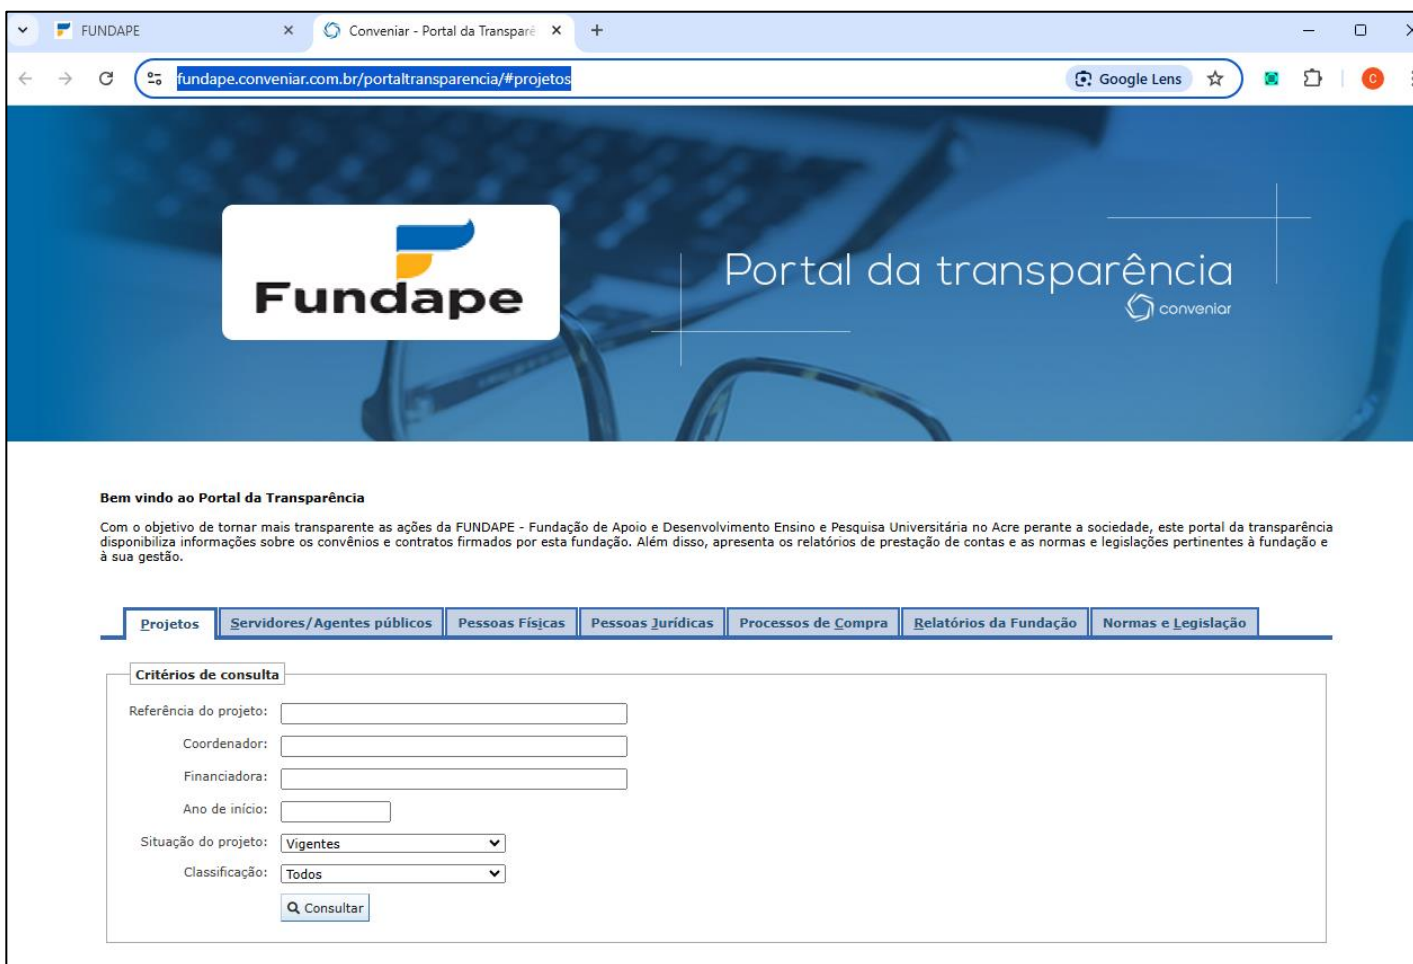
FUNDAPE ×
Conveniar - Portal da Transparê ×
+

fundape.conveniar.com.br/portaltransparencia/#projetos

Google Lens

C

Fundape

Portal da transparência
conveniar

Bem vindo ao Portal da Transparência

Com o objetivo de tornar mais transparente as ações da FUNDAPE - Fundação de Apoio e Desenvolvimento Ensino e Pesquisa Universitária no Acre perante a sociedade, este portal da transparência disponibiliza informações sobre os convênios e contratos firmados por esta fundação. Além disso, apresenta os relatórios de prestação de contas e as normas e legislações pertinentes à fundação e à sua gestão.

Projetos | Servidores/Agentes públicos | Pessoas Físicas | Pessoas Jurídicas | Processos de Compra | Relatórios da Fundação | Normas e Legislação

Critérios de consulta

Referência do projeto:

Coordenador:

Financiadora:

Ano de início:

Situação do projeto: Vigentes

Classificação: Todos

Consultar